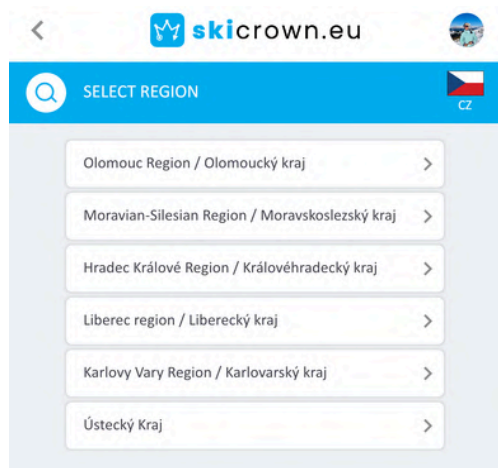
<

skicrown.eu

SELECT REGION

CZ

Olomouc Region / Olomoucký kraj >

Moravian-Silesian Region / Moravskoslezský kraj >

Hradec Králové Region / Královéhradecký kraj >

Liberec region / Liberecký kraj >

Karlovy Vary Region / Karlovarský kraj >

Ústecký Kraj >